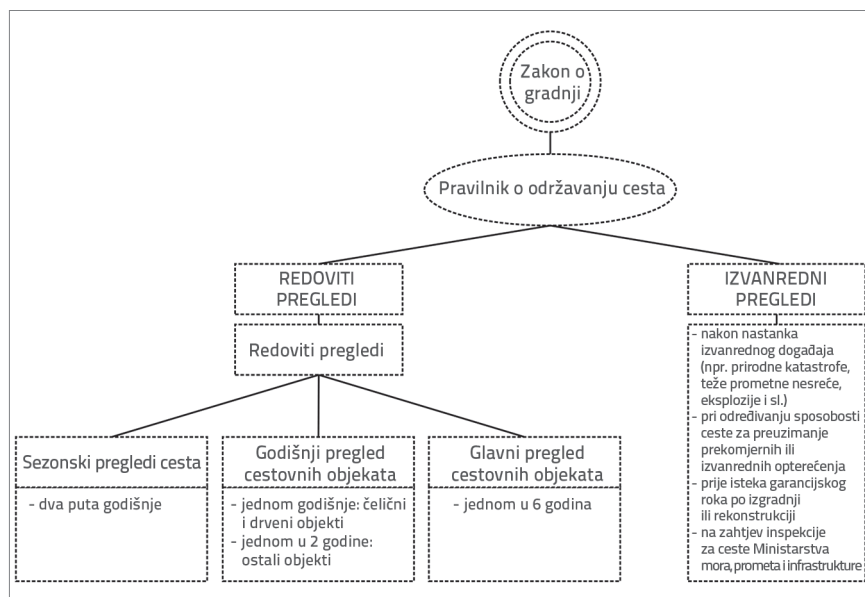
Zakon o gradnji

Pravilnik o održavanju cesta

REDOVITI PREGLEDI

IZVANREDNI PREGLEDI

Redoviti pregledi

- nakon nastanka izvanrednog događaja (npr. prirodne katastrofe, teže prometne nesreće, eksplozije i sl.)
- pri određivanju sposobosti ceste za preuzimanje prekomjernih ili izvanrednih opterećenja
- prije isteka garancijskog roka po izgradnji ili rekonstrukciji
- na zahtjev inspekcije za ceste Ministarstva mora, prometa i infrastrukture

Sezonski pregledi cesta

- dva puta godišnje

Godišnji pregled cestovnih objekata

- jednom godišnje: čelični i drveni objekti
- jednom u 2 godine: ostali objekti

Glavni pregled cestovnih objekata

- jednom u 6 godina